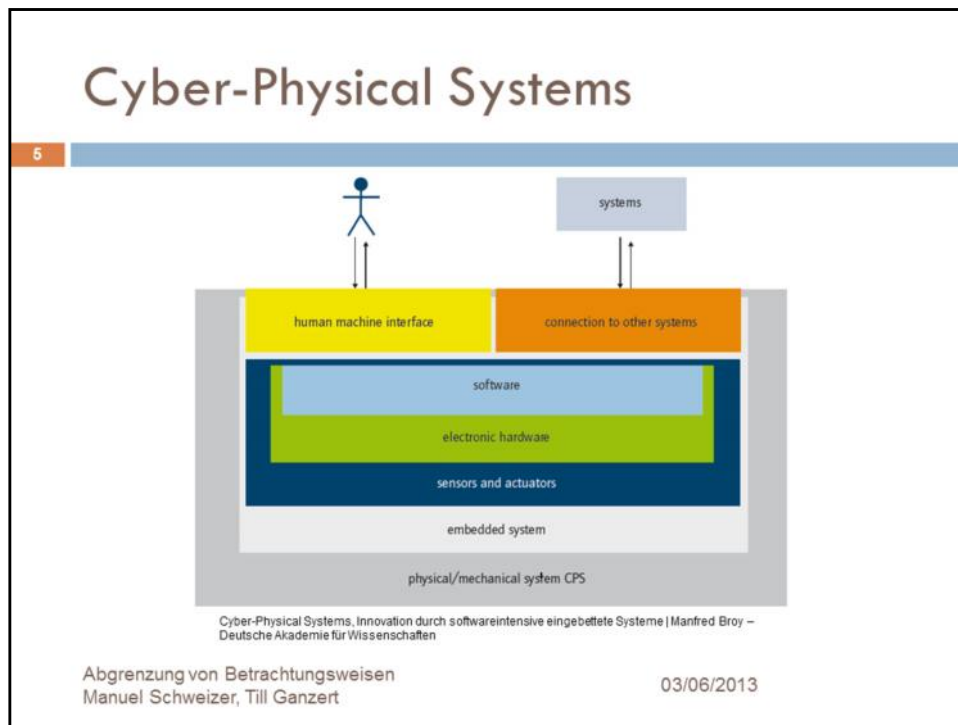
Cyber-Physical Systems

5

systems

human machine interface

connection to other systems

software

electronic hardware

sensors and actuators

embedded system

physical/mechanical system CPS

Cyber-Physical Systems, Innovation durch softwareintensive eingebettete Systeme | Manfred Broy – Deutsche Akademie für Wissenschaften

Abgrenzung von Betrachtungsweisen
Manuel Schweizer, Till Ganzert

03/06/2013